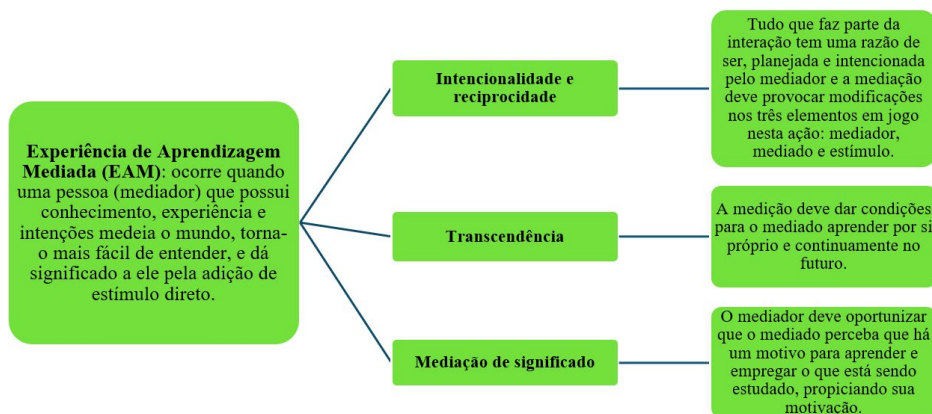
**Experiência de Aprendizagem Mediada (EAM)**: ocorre quando uma pessoa (mediador) que possui conhecimento, experiência e intenções medeia o mundo, torna-o mais fácil de entender, e dá significado a ele pela adição de estímulo direto.

**Intencionalidade e reciprocidade**

Tudo que faz parte da interação tem uma razão de ser, planejada e intencionada pelo mediador e a mediação deve provocar modificações nos três elementos em jogo nesta ação: mediador, mediado e estímulo.

**Transcendência**

A medição deve dar condições para o mediado aprender por si próprio e continuamente no futuro.

**Mediação de significado**

O mediador deve oportunizar que o mediado perceba que há um motivo para aprender e empregar o que está sendo estudado, propiciando sua motivação.